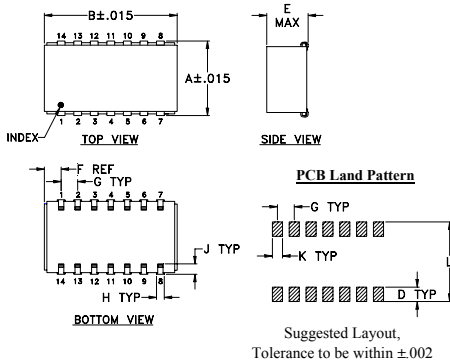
B±.015

14 13 12 11 10 9 8

A±.015

INDEX

1 2 3 4 5 6 7

TOP VIEW

E
MAX

SIDE VIEW

F REF
G TYP

1 2 3 4 5 6 7

J TYP

14 13 12 11 10 9 8

H TYP

BOTTOM VIEW

PCB Land Pattern

G TYP

K TYP

L

D TYP

Suggested Layout,
Tolerance to be within ±.002